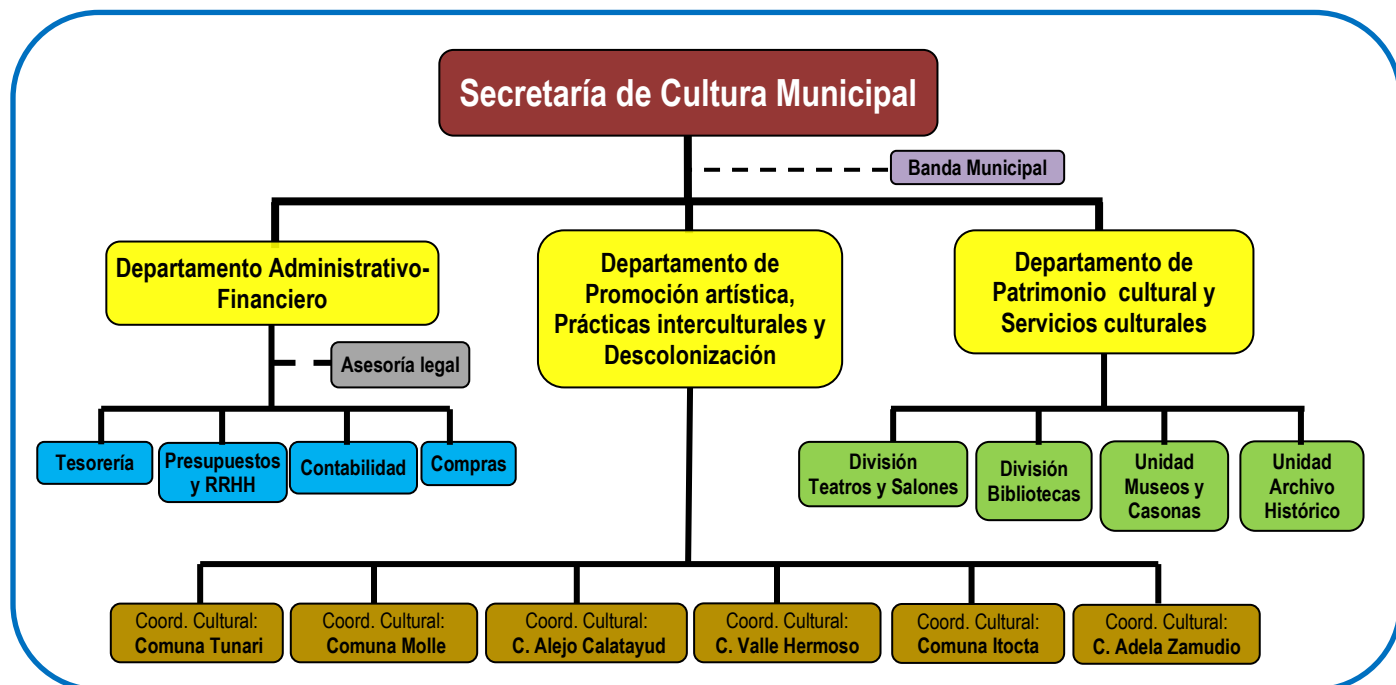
Secretaría de Cultura Municipal

Banda Municipal

Departamento Administrativo-Financiero

Departamento de Promoción artística, Prácticas interculturales y Descolonización

Departamento de Patrimonio cultural y Servicios culturales

Asesoría legal

Tesorería

Presupuestos y RRHH

Contabilidad

Compras

División Teatros y Salones

División Bibliotecas

Unidad Museos y Casonas

Unidad Archivo Histórico

Coord. Cultural: Comuna Tunari

Coord. Cultural: Comuna Molle

Coord. Cultural: C. Alejo Calatayud

Coord. Cultural: C. Valle Hermoso

Coord. Cultural: Comuna Itocta

Coord. Cultural: C. Adela Zamudio